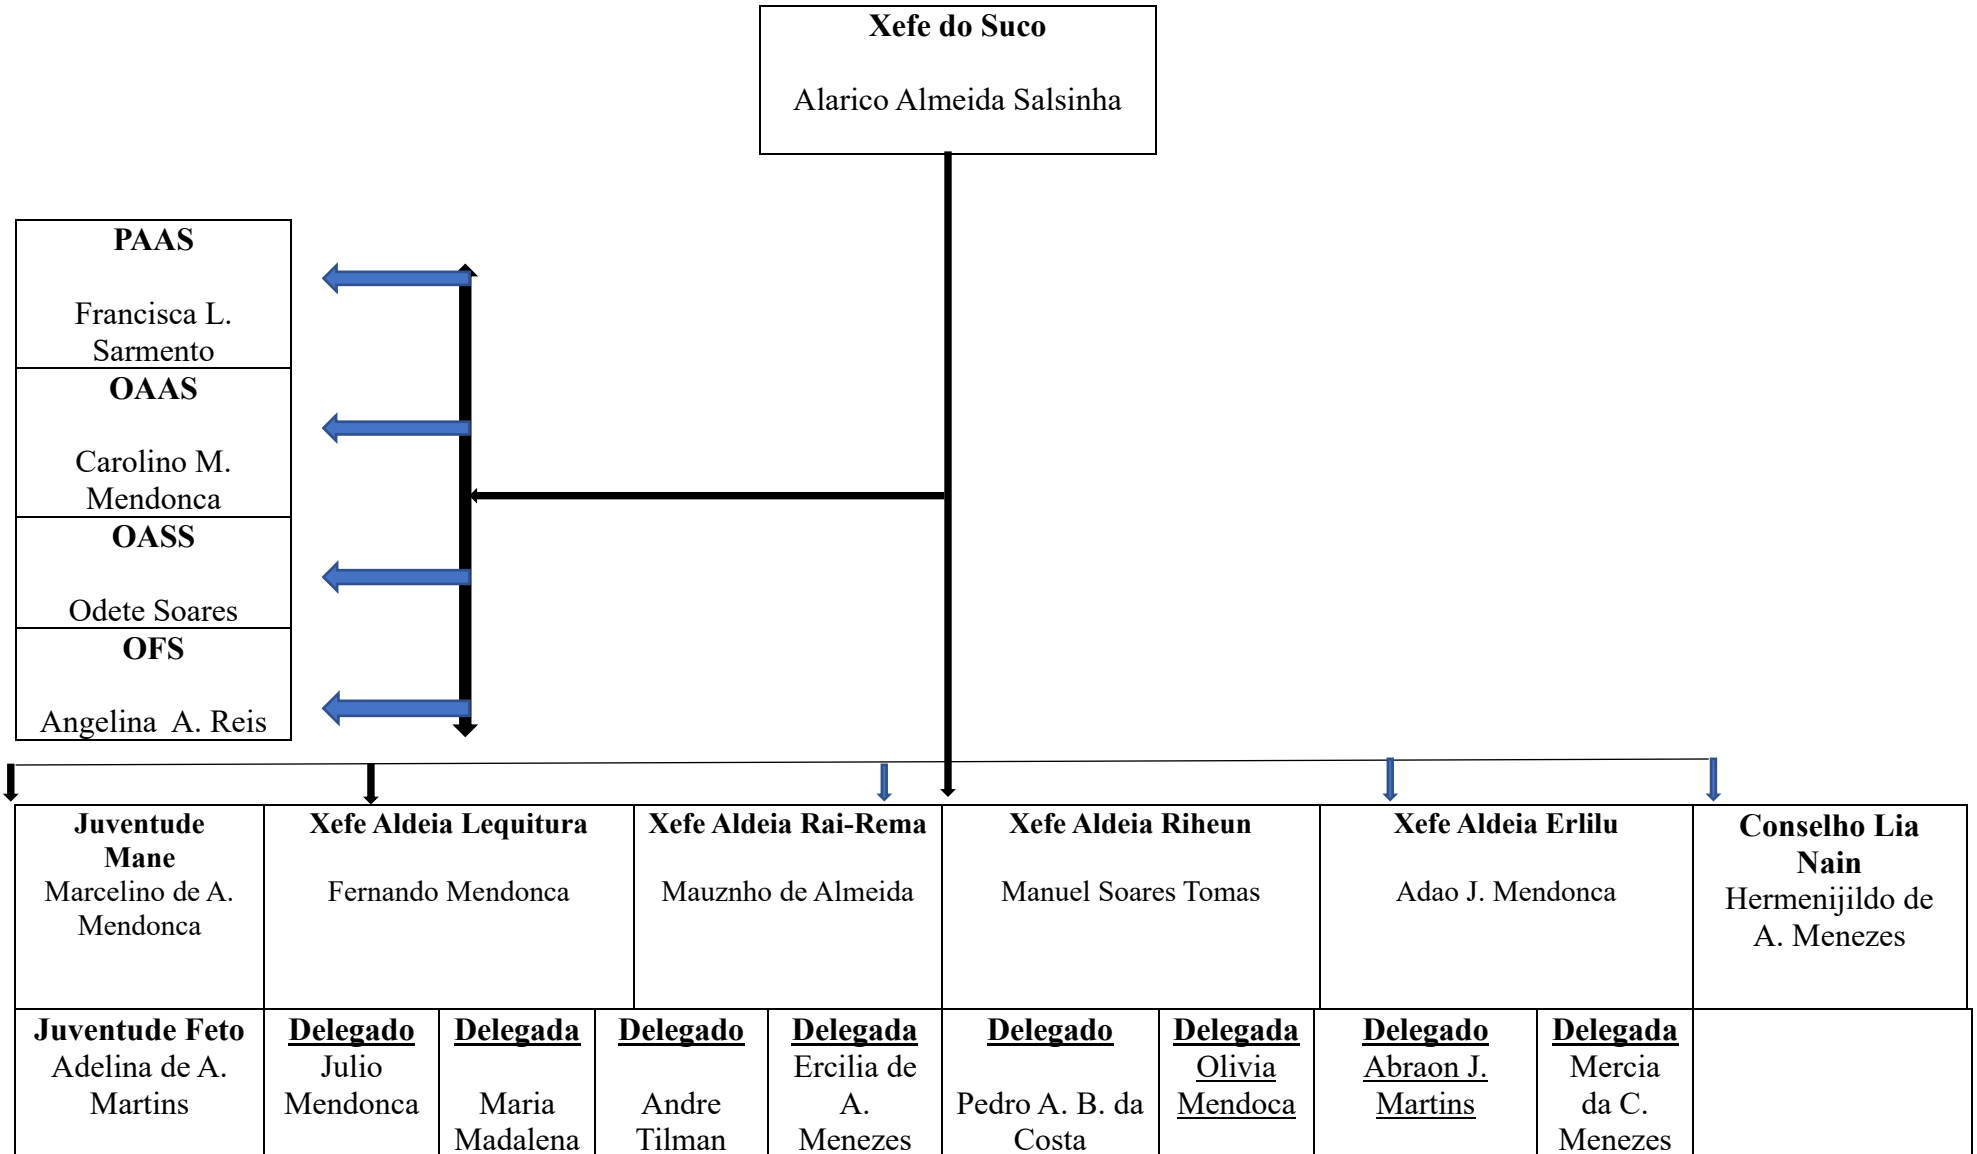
Xefe do Suco

Alarico Almeida Salsinha

PAAS

Francisca L. Sarmento

OAAS

Carolino M. Mendonca

OASS

Odete Soares

OFS

Angelina A. Reis

Juventude Mane
Marcelino de A. Mendonca

Xefe Aldeia Lequitura

Fernando Mendonca

Xefe Aldeia Rai-Rema

Mauznho de Almeida

Xefe Aldeia Riheun

Manuel Soares Tomas

Xefe Aldeia Erlilu

Adao J. Mendonca

Conselho Lia Nain
Hermenijildo de A. Menezes

Juventude Feto
Adelina de A. Martins

Delegado
Julio Mendonca

Delegada

Maria Madalena

Delegado

Andre Tilman

Delegada
Ercilia de A. Menezes

Delegado

Pedro A. B. da Costa

Delegada
Olivia Mendoca

Delegado
Abraon J. Martins

Delegada
Mercia da C. Menezes